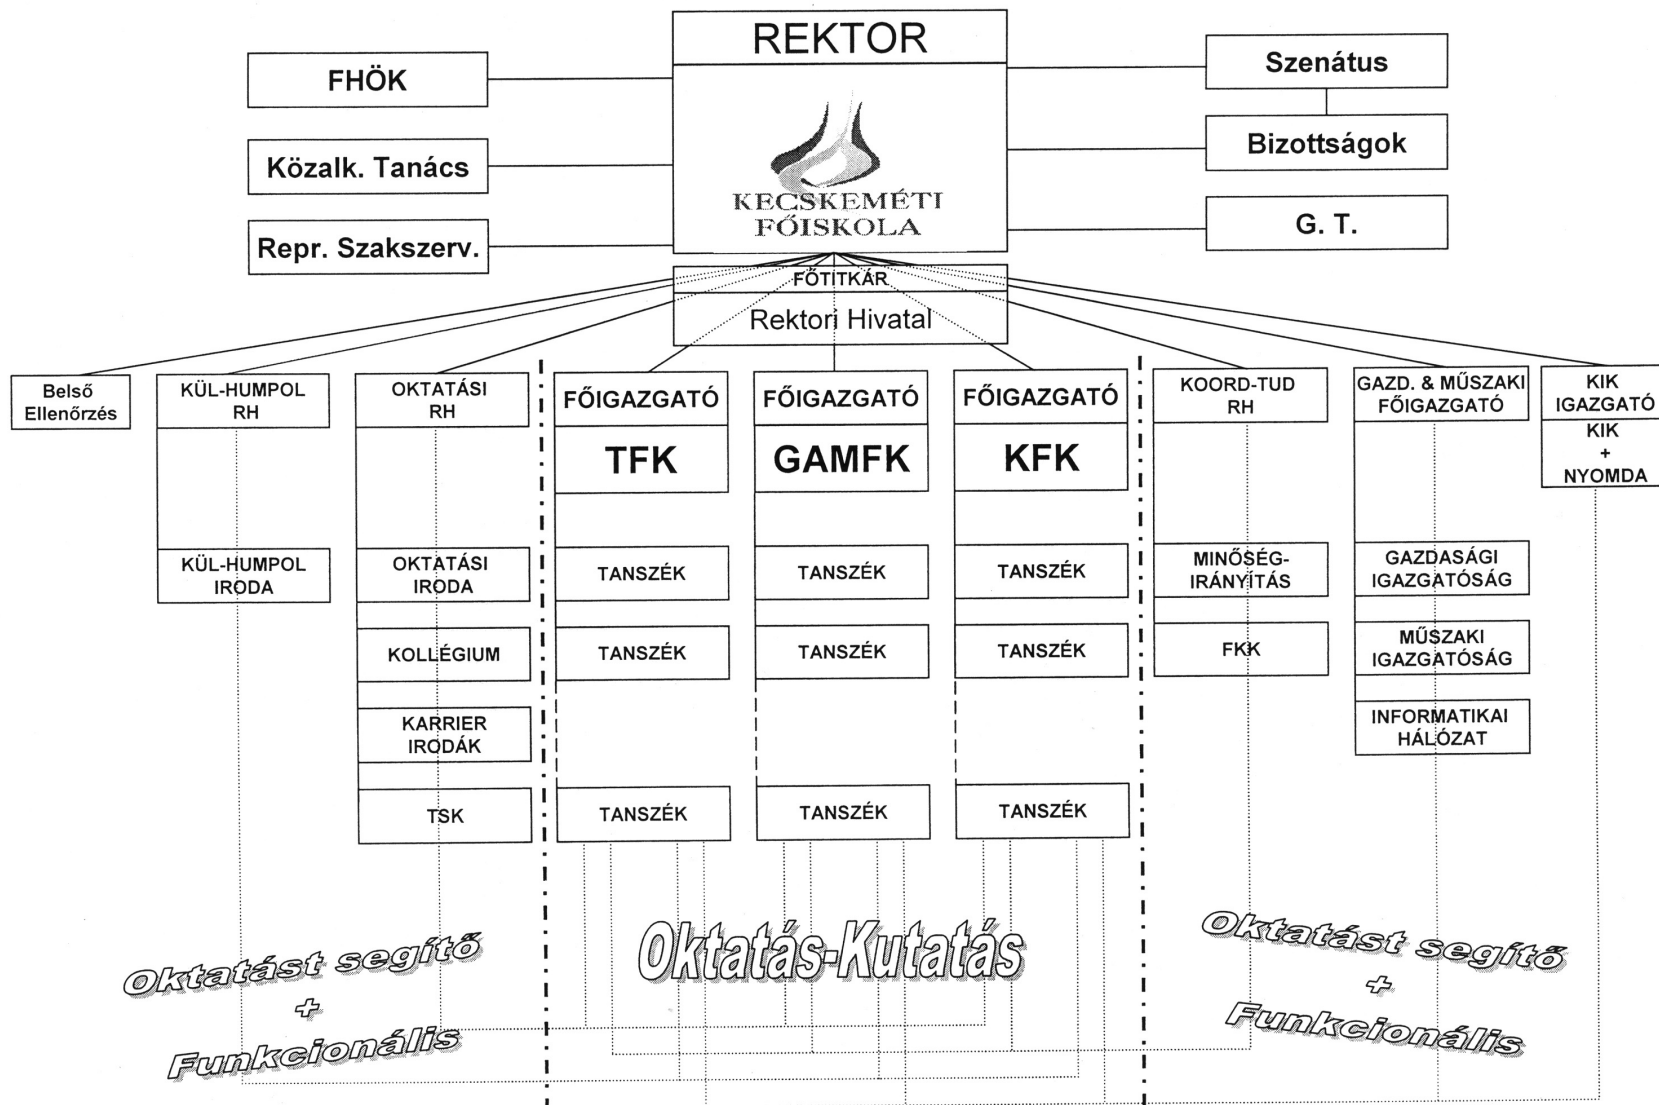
REKTOR

KECSKEMÉTI FŐISKOLA

FHÖK

Közalk. Tanács

Repr. Szakszerv.

Szenátus

Bizottságok

G. T.

FŐTITKÁR

Rektori Hivatal

Belső Ellenőrzés

KÜL-HUMPOL RH

KÜL-HUMPOL IRODA

OKTATÁSI RH

OKTATÁSI IRODA

KOLLÉGIUM

KARRIER IRODÁK

TSK

FŐIGAZGATÓ

TFK

TANSZÉK

TANSZÉK

TANSZÉK

FŐIGAZGATÓ

GAMFK

TANSZÉK

TANSZÉK

TANSZÉK

FŐIGAZGATÓ

KFK

TANSZÉK

TANSZÉK

TANSZÉK

KOORD-TUD RH

MINŐSÉG-IRÁNYÍTÁS

FKK

GAZD. & MŰSZAKI FŐIGAZGATÓ

GAZDASÁGI IGAZGATÓSÁG

MŰSZAKI IGAZGATÓSÁG

INFORMATIKAI HÁLÓZAT

KIK IGAZGATÓ

KIK + NYOMDA

Oktatást segítő + Funkcionális

Oktatás-Kutatás

Oktatást segítő + Funkcionális